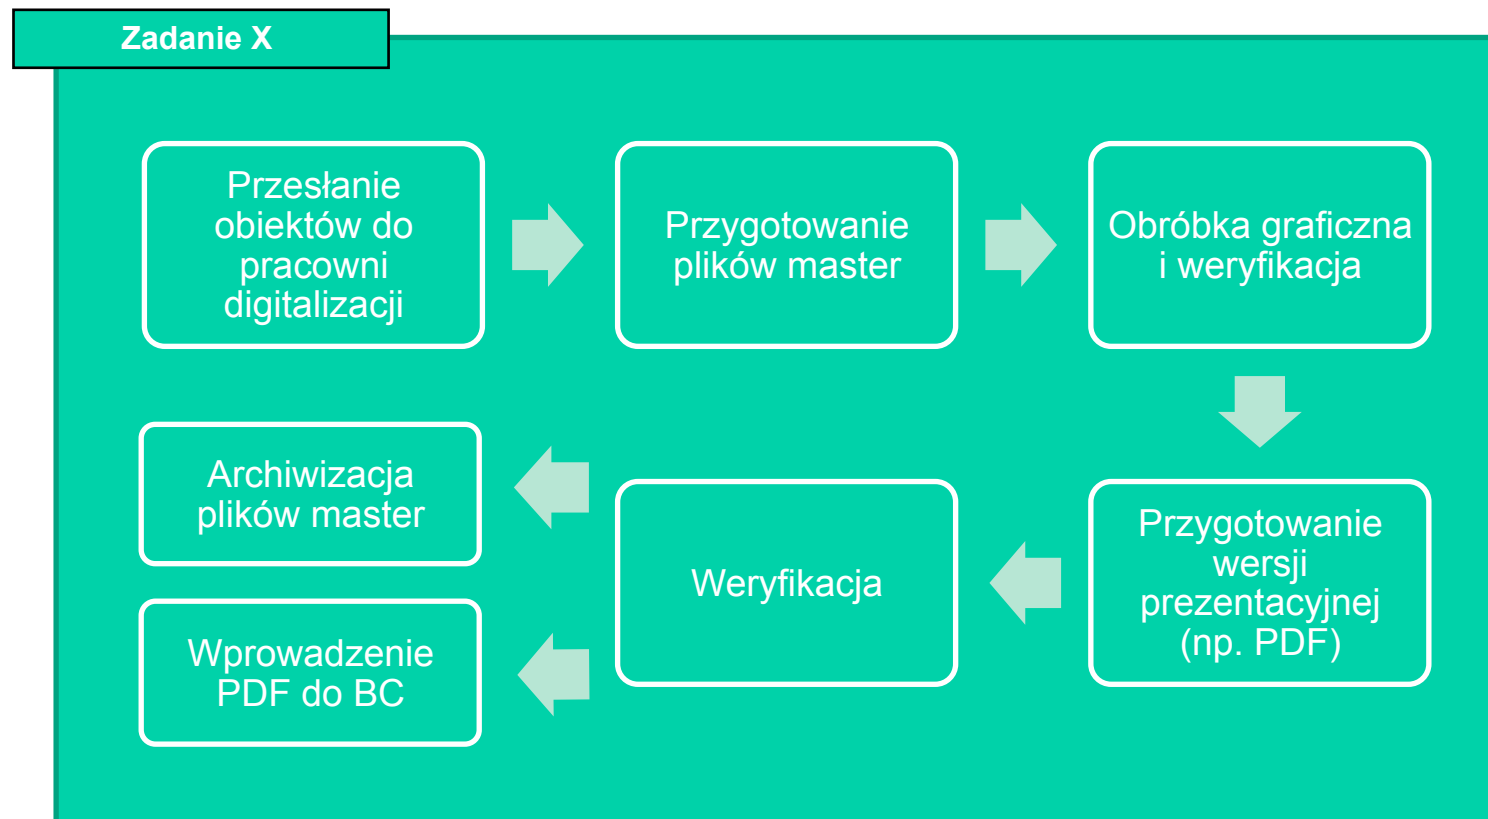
Zadanie X

Przesłanie obiektów do pracowni digitalizacji

Przygotowanie plików master

Obróbka graficzna i weryfikacja

Przygotowanie wersji prezentacyjnej (np. PDF)

Weryfikacja

Archiwizacja plików master

Wprowadzenie PDF do BC